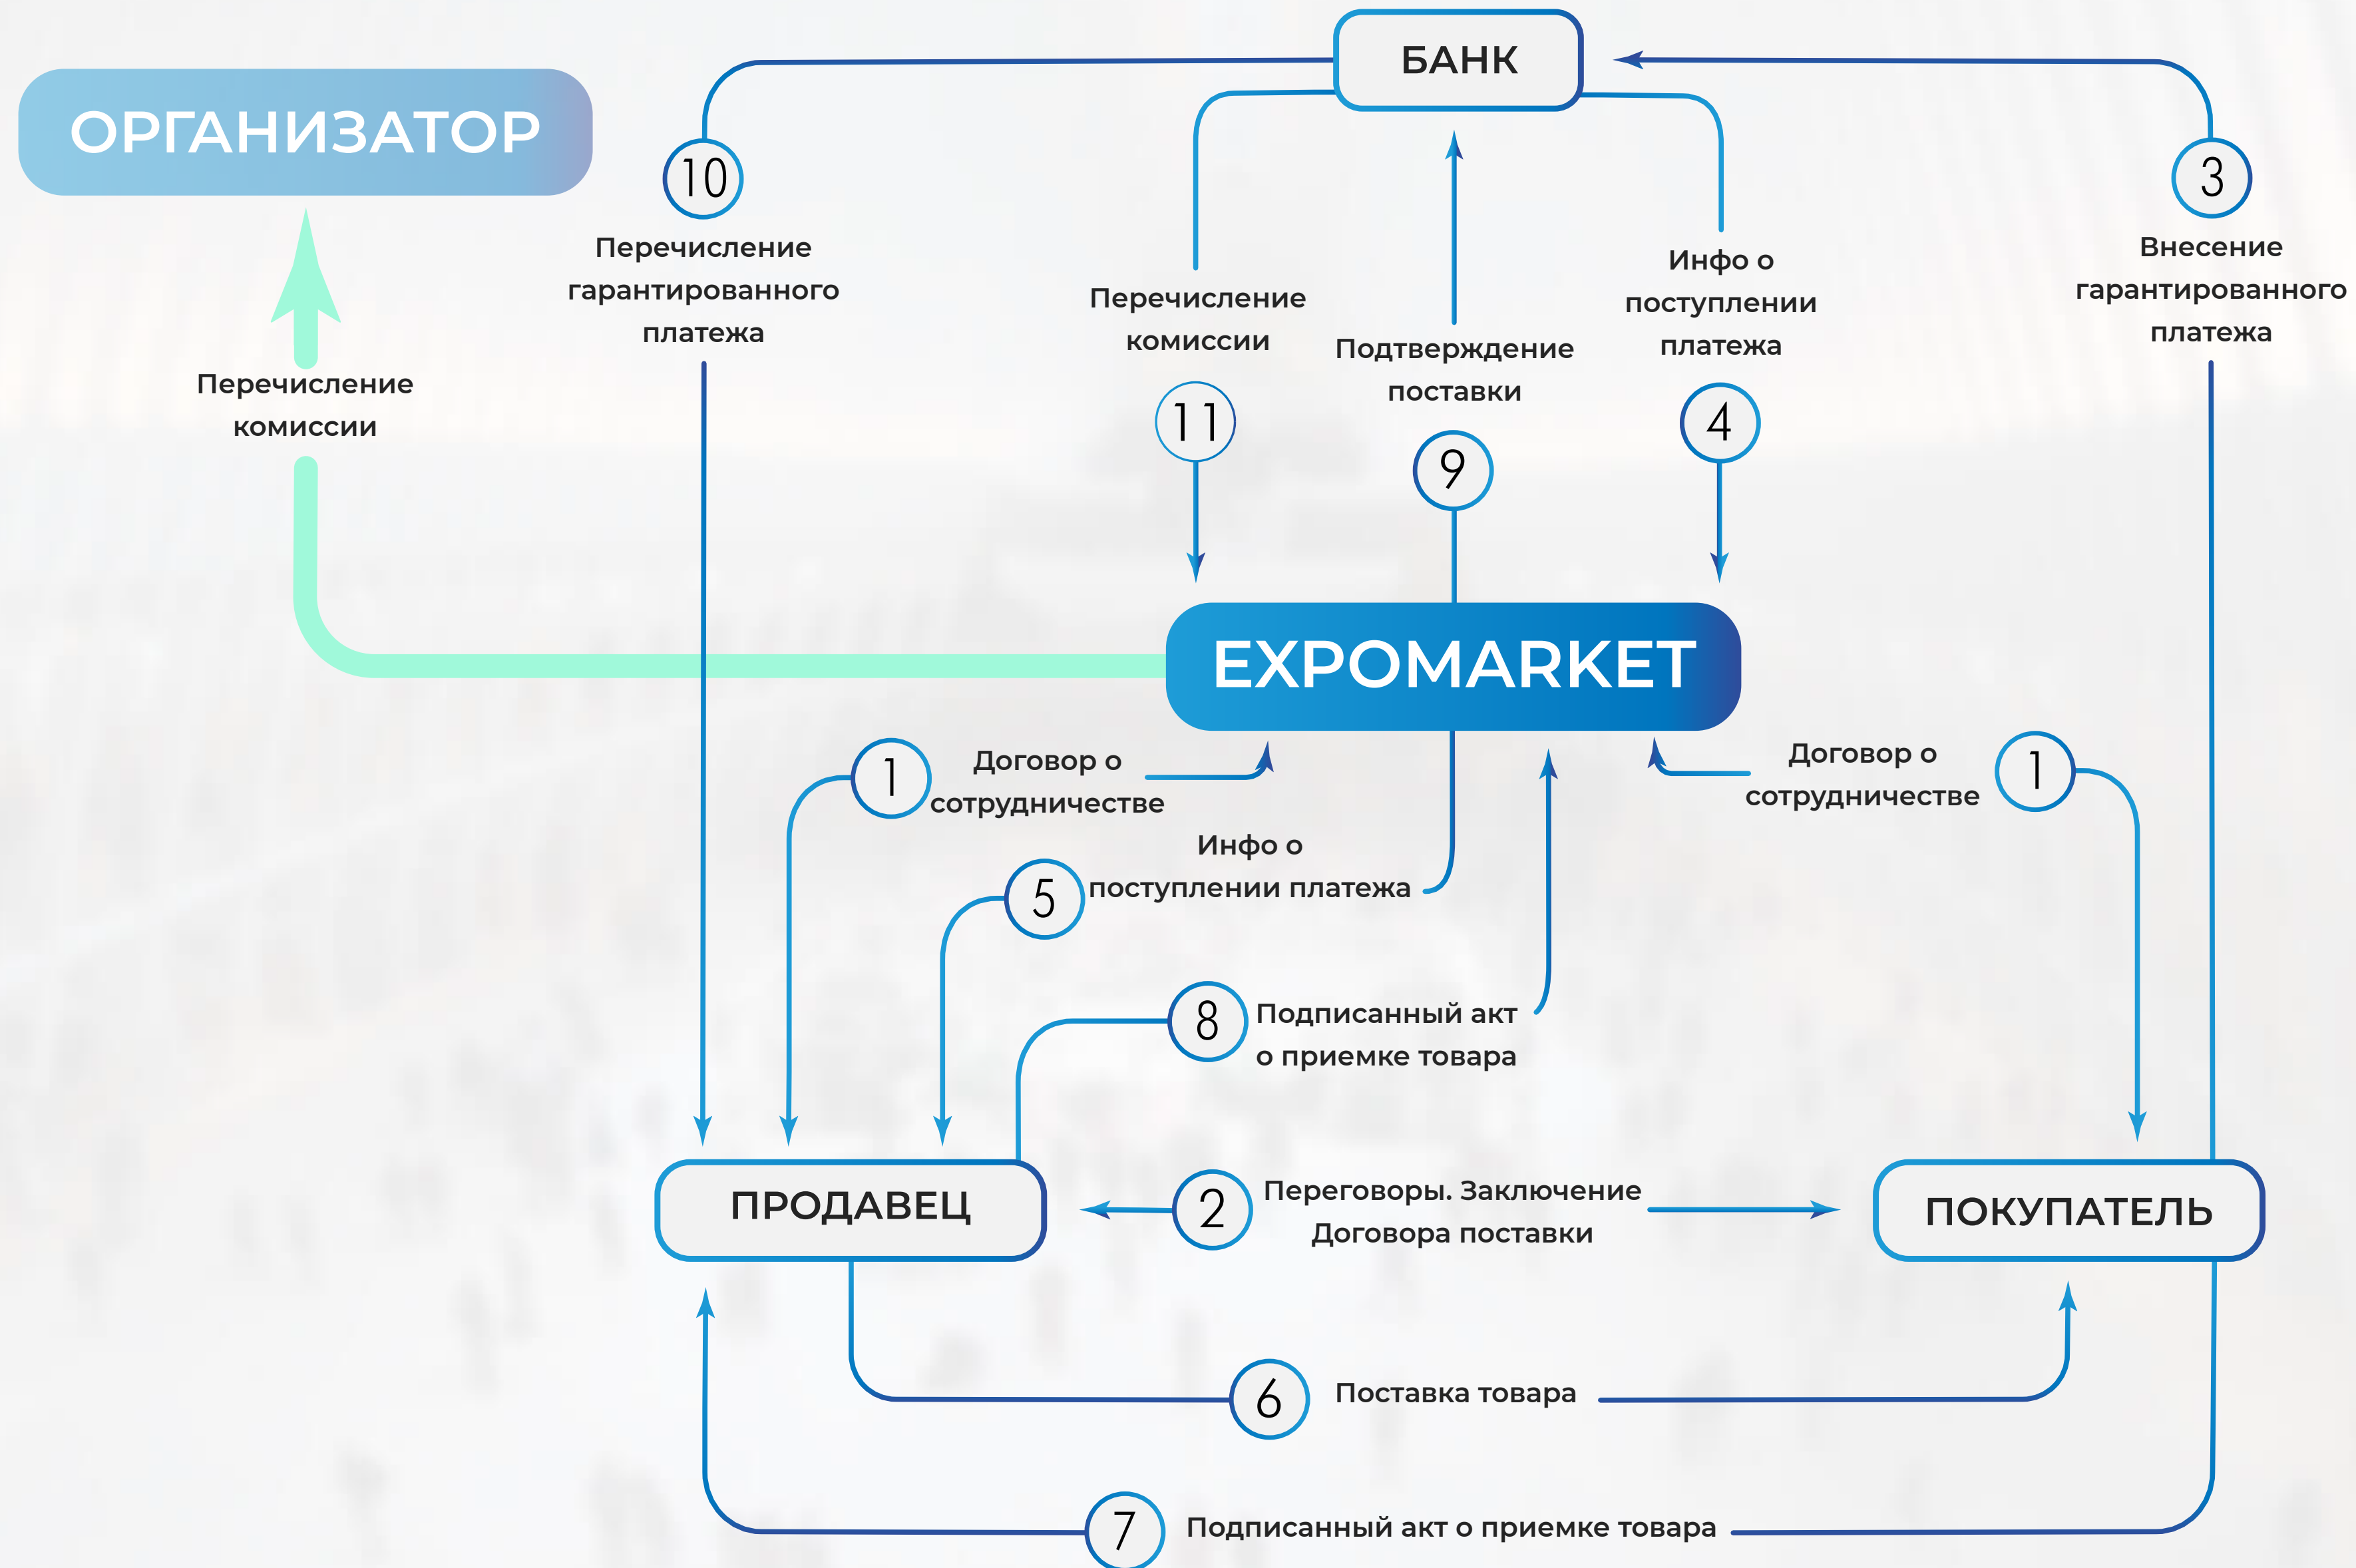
БАНК

ОРГАНИЗАТОР

10
Перечисление гарантированного платежа

Перечисление комиссии
11

Подтверждение поставки
9

Инфо о поступлении платежа
4

3
Внесение гарантированного платежа

Перечисление комиссии

EXPOMARKET

1
Договор о сотрудничестве

Договор о сотрудничестве
1

Инфо о поступлении платежа
5

8
Подписанный акт о приемке товара

ПРОДАВЕЦ

2
Переговоры. Заключение Договора поставки

ПОКУПАТЕЛЬ

6
Поставка товара

7
Подписанный акт о приемке товара